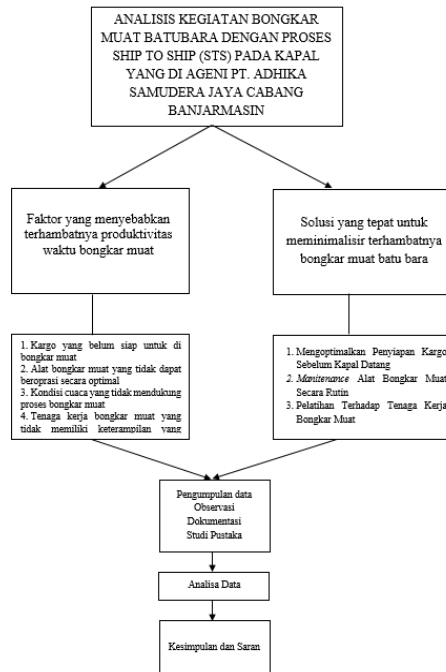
ANALISIS KEGIATAN BONGKAR MUAT BATUBARA DENGAN PROSES SHIP TO SHIP (STS) PADA KAPAL YANG DI AGENI PT. ADHIKA SAMUDERA JAYA CABANG BANJARMASIN

Faktor yang menyebabkan terhambatnya produktivitas waktu bongkar muat

Solusi yang tepat untuk meminimalisir terhambatnya bongkar muat batu bara

1. Kargo yang belum siap untuk di bongkar muat
2. Alat bongkar muat yang tidak dapat beroprasi secara optimal
3. Kondisi cuaca yang tidak mendukung proses bongkar muat
4. Tenaga kerja bongkar muat yang tidak memiliki keterampilan yang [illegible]

1. Mengoptimalkan Penyiapan Kargo Sebelum Kapal Datang
2. *Maintenance* Alat Bongkar Muat Secara Rutin
3. Pelatihan Terhadap Tenaga Kerja Bongkar Muat

Pengumpulan data
Observasi
Dokumentasi
Studi Pustaka

Analisa Data

Kesimpulan dan Saran